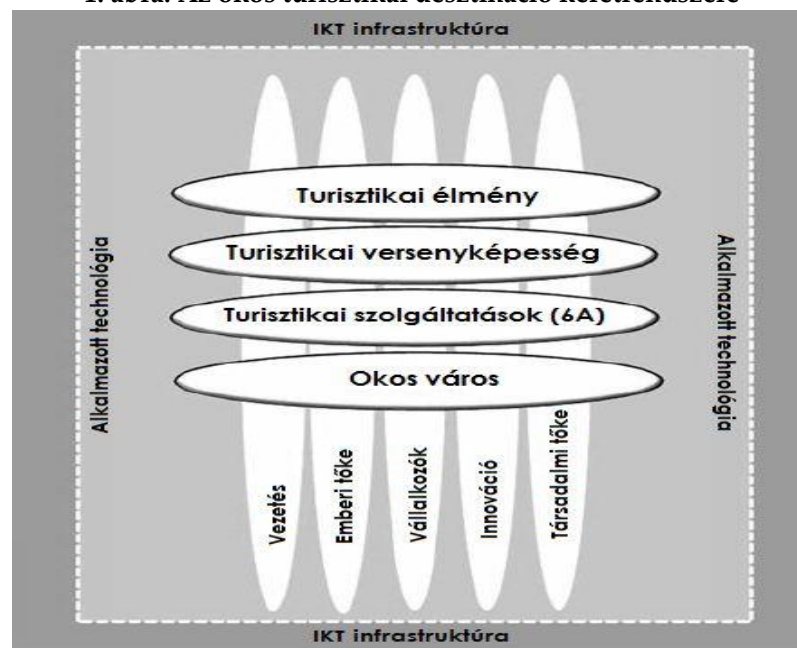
1. ábra: Az okos turisztikai desztináció keretrendszere

IKT infrastruktúra

Turisztikai élmény

Turisztikai versenyképesség

Turisztikai szolgáltatások (6A)

Okos város

Alkalmazott technológia

Alkalmazott technológia

Vezetés

Emberi tőke

Vállalkozók

Innováció

Társadalmi tőke

IKT infrastruktúra